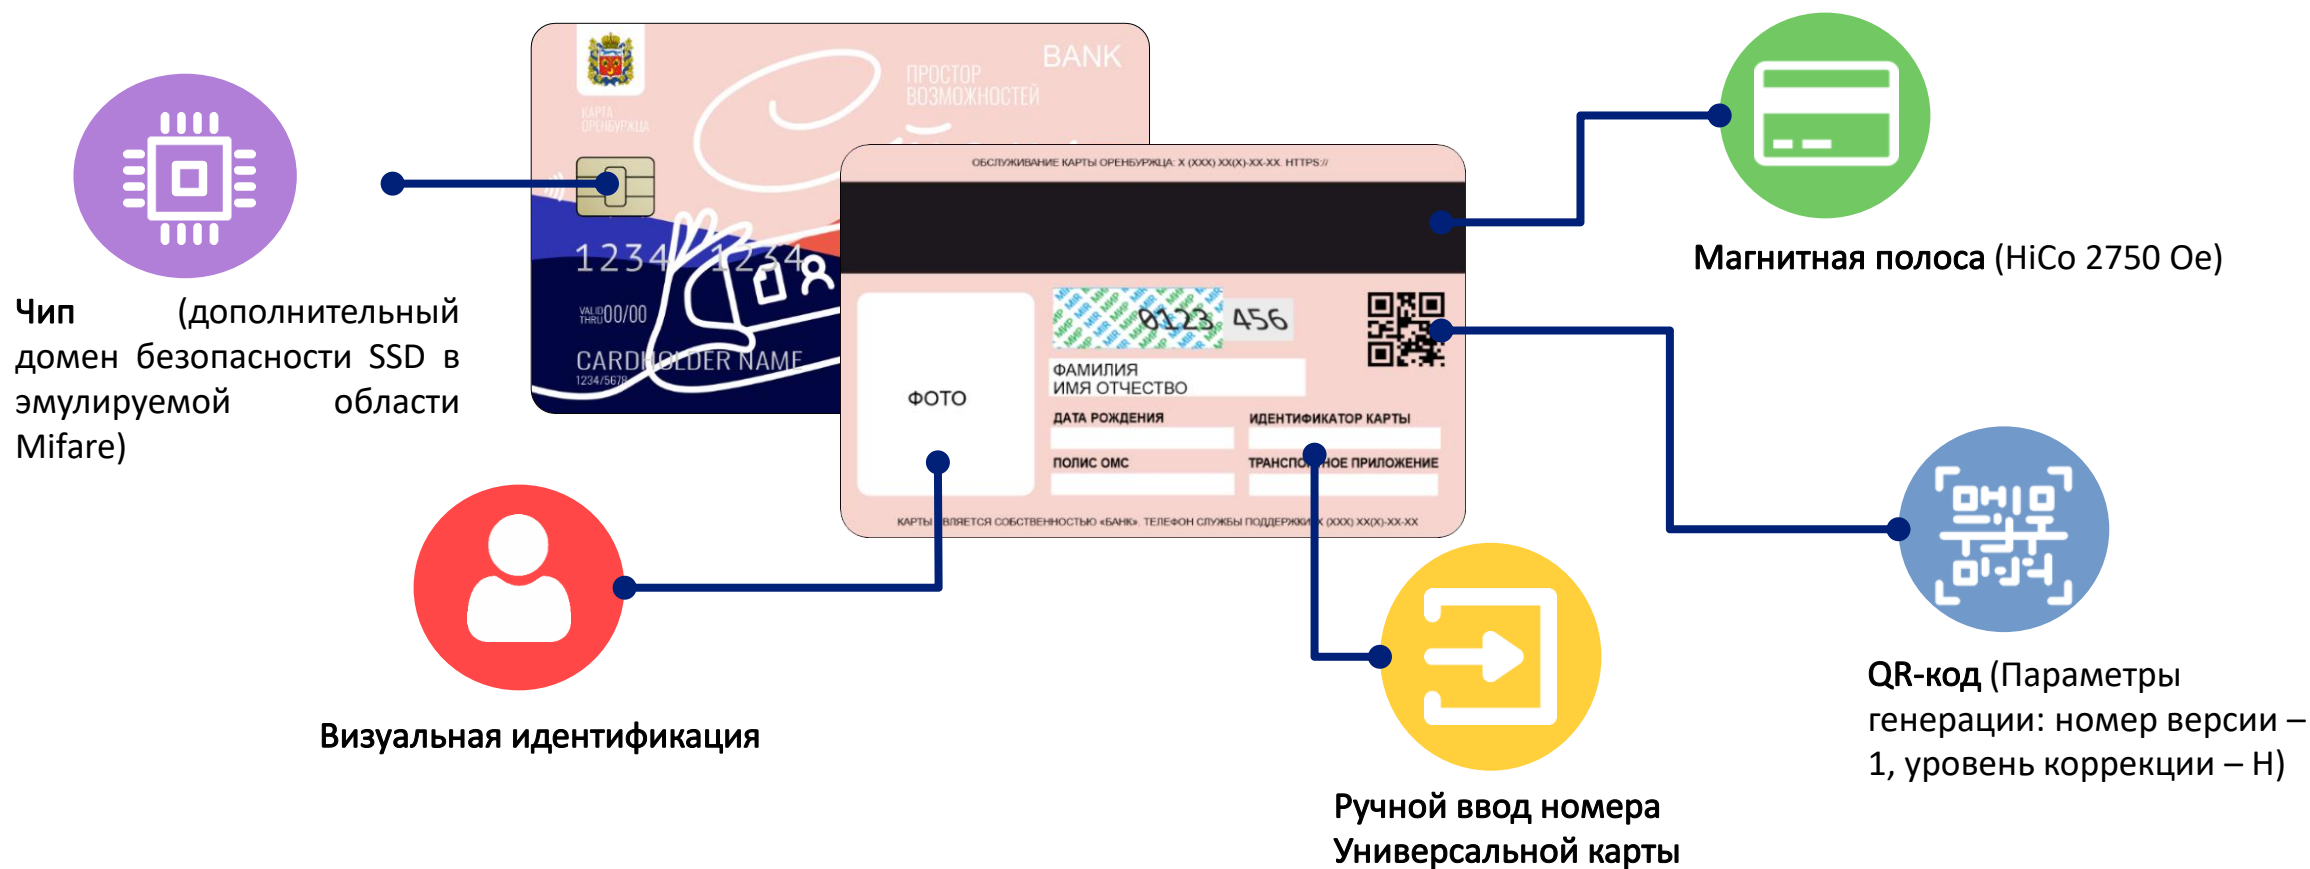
BANK

ПРОСТОР ВОЗМОЖНОСТЕЙ

КАРТА ОРЕНБУРЖЦА

1234 1234

VALID THRU 00/00

CARDHOLDER NAME

1234/5678

ОБСЛУЖИВАНИЕ КАРТЫ ОРЕНБУРЖЦА: X (XXX) XX(X)-XX-XX HTTPS://

ФОТО

0123 456

ФАМИЛИЯ
ИМЯ ОТЧЕСТВО

ДАТА РОЖДЕНИЯ

ИДЕНТИФИКАТОР КАРТЫ

ПОЛИС ОМС

ТРАНСПОРТНОЕ ПРИЛОЖЕНИЕ

КАРТА ЯВЛЯЕТСЯ СОБСТВЕННОСТЬЮ «БАНК». ТЕЛЕФОН СЛУЖБЫ ПОДДЕРЖКИ X (XXX) XX(X)-XX-XX

Чип (дополнительный домен безопасности SSD в эмулируемой области Mifare)

Магнитная полоса (HiCo 2750 Oe)

Визуальная идентификация

QR-код (Параметры генерации: номер версии – 1, уровень коррекции – H)

Ручной ввод номера Универсальной карты